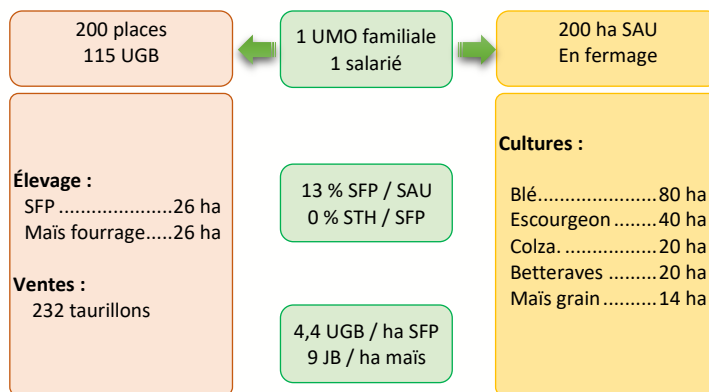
200 places
115 UGB

1 UMO familiale
1 salarié

200 ha SAU
En fermage

Élevage :
SFP ....................26 ha
Maïs fourrage.....26 ha

Ventes :
232 taurillons

13 % SFP / SAU
0 % STH / SFP

4,4 UGB / ha SFP
9 JB / ha maïs

Cultures :

Blé......................80 ha
Escourgeon ........40 ha
Colza. .................20 ha
Betteraves .........20 ha
Maïs grain..........14 ha